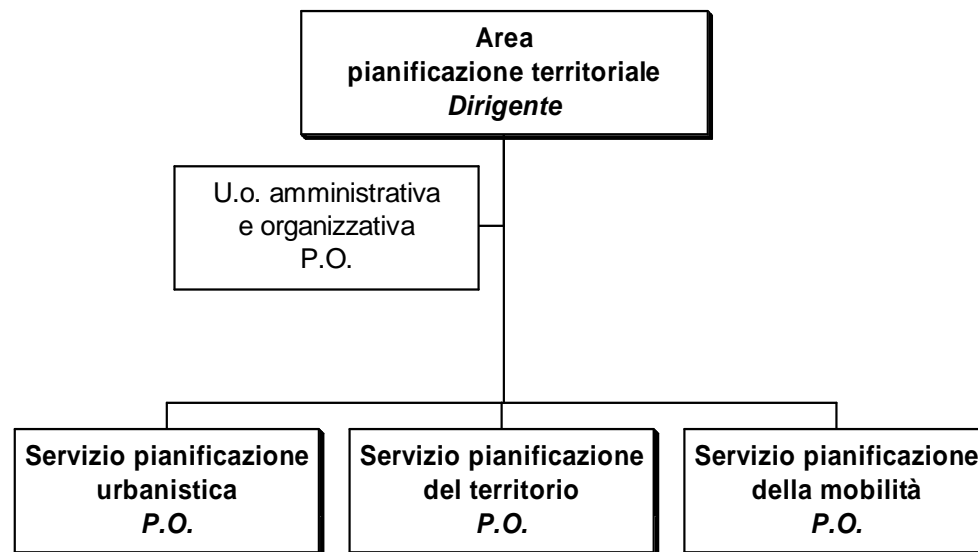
Area
pianificazione territoriale
*Dirigente*

U.o. amministrativa
e organizzativa
P.O.

Servizio pianificazione
urbanistica
*P.O.*

Servizio pianificazione
del territorio
*P.O.*

Servizio pianificazione
della mobilità
*P.O.*